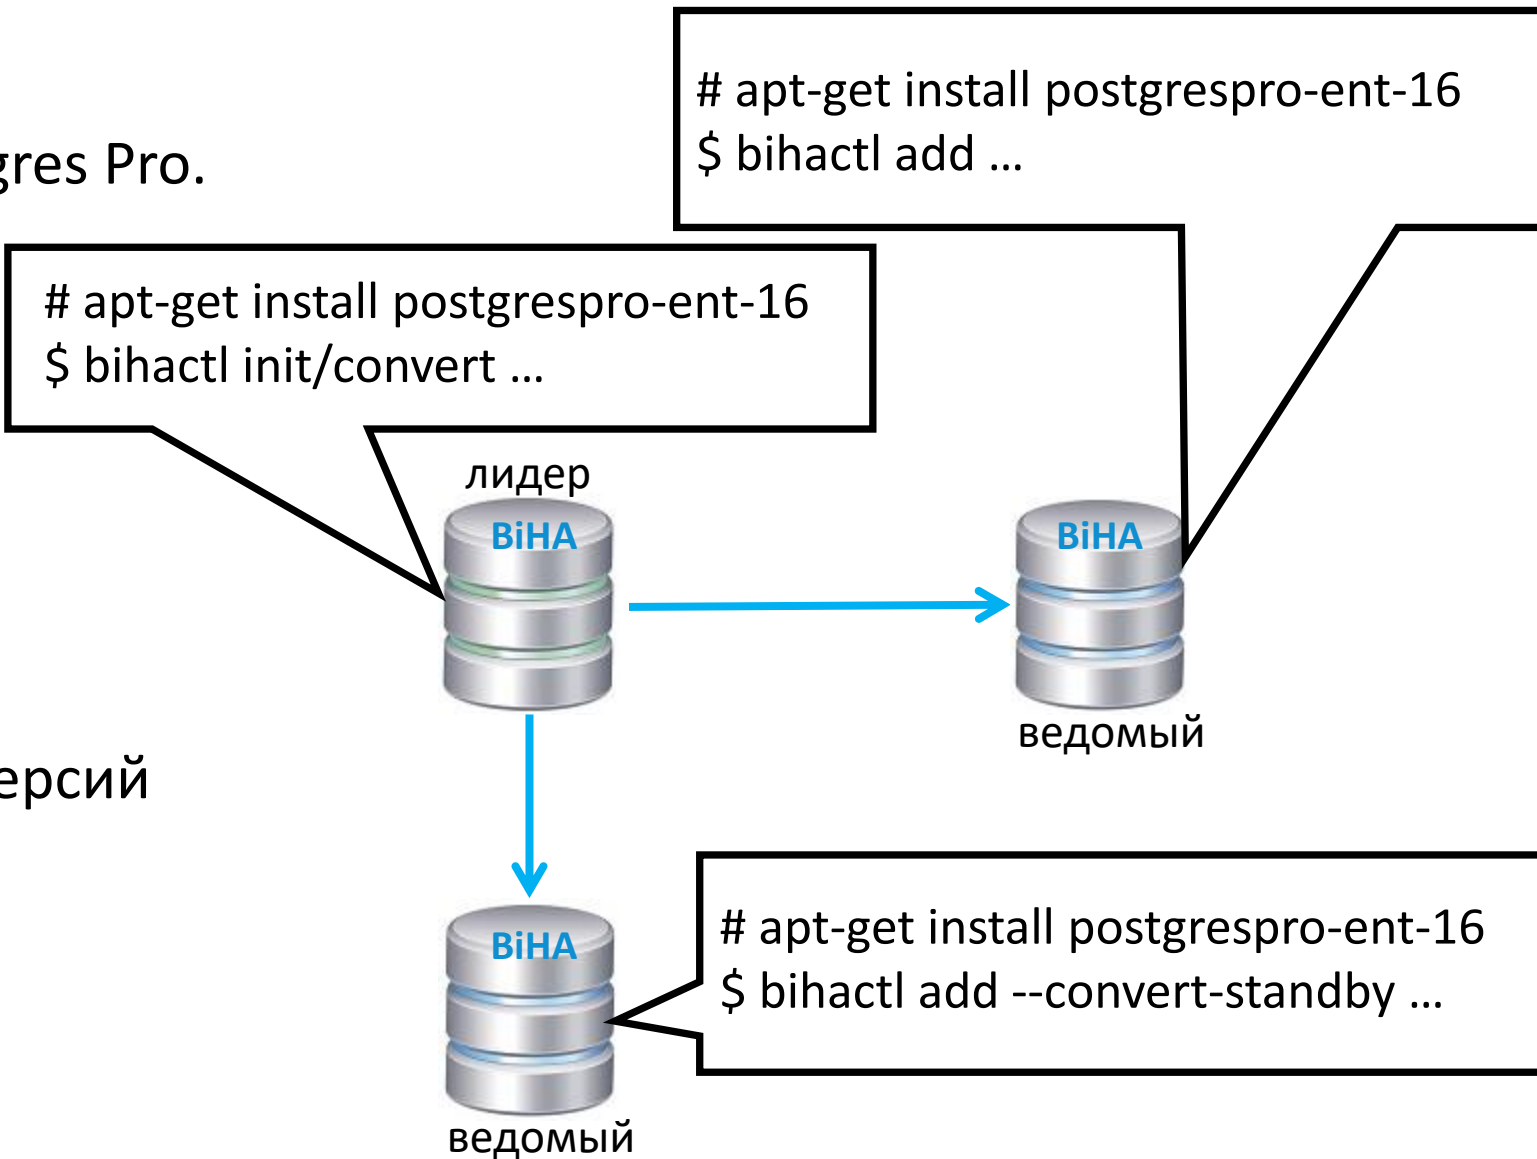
gres Pro.

ерсий

# apt-get install postgrespro-ent-16
$ bihactl add ...

# apt-get install postgrespro-ent-16
$ bihactl init/convert ...

лидер

BiHA

BiHA

ведомый

BiHA

ведомый

# apt-get install postgrespro-ent-16
$ bihactl add --convert-standby ...